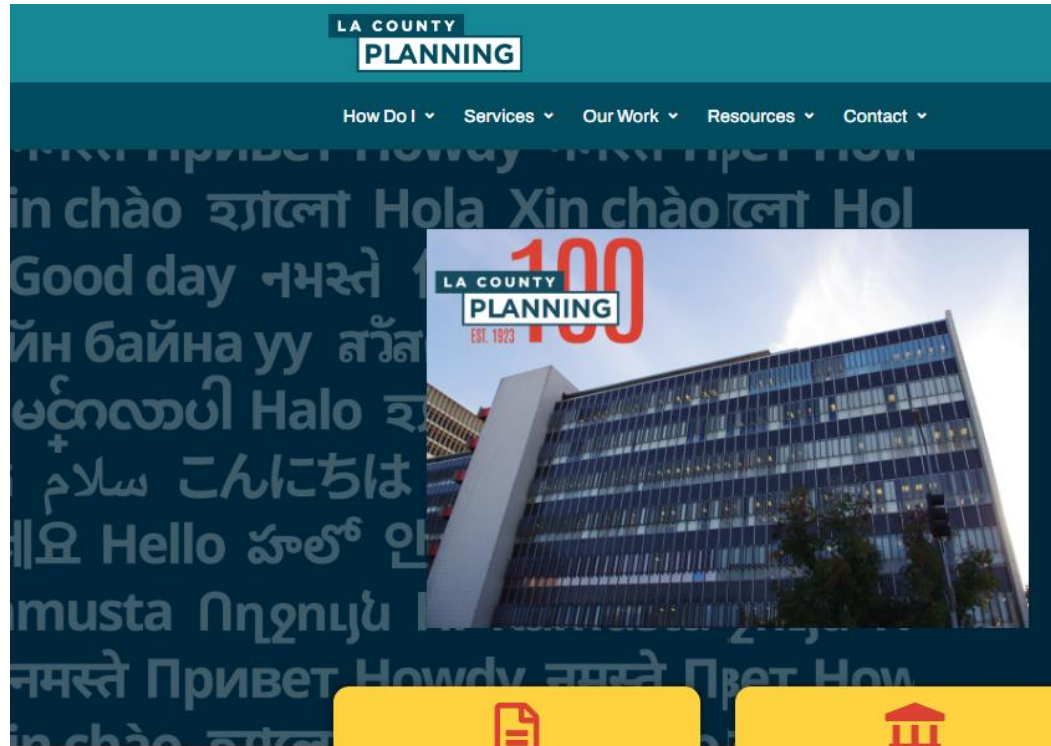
LA COUNTY PLANNING

How Do I ˅ Services ˅ Our Work ˅ Resources ˅ Contact ˅

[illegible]
in chào হ্যালো Hola Xin chào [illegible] Hol
Good day नमस्ते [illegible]
йн байна уу สวัส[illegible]
မင်္ဂလာပါ Halo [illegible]
سلام こんにちは
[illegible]요 Hello హలో 안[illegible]
musta Ողջույն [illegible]
नमस्ते Привет Howdy नमस्ते Пвет How

LA COUNTY PLANNING 100 EST. 1923